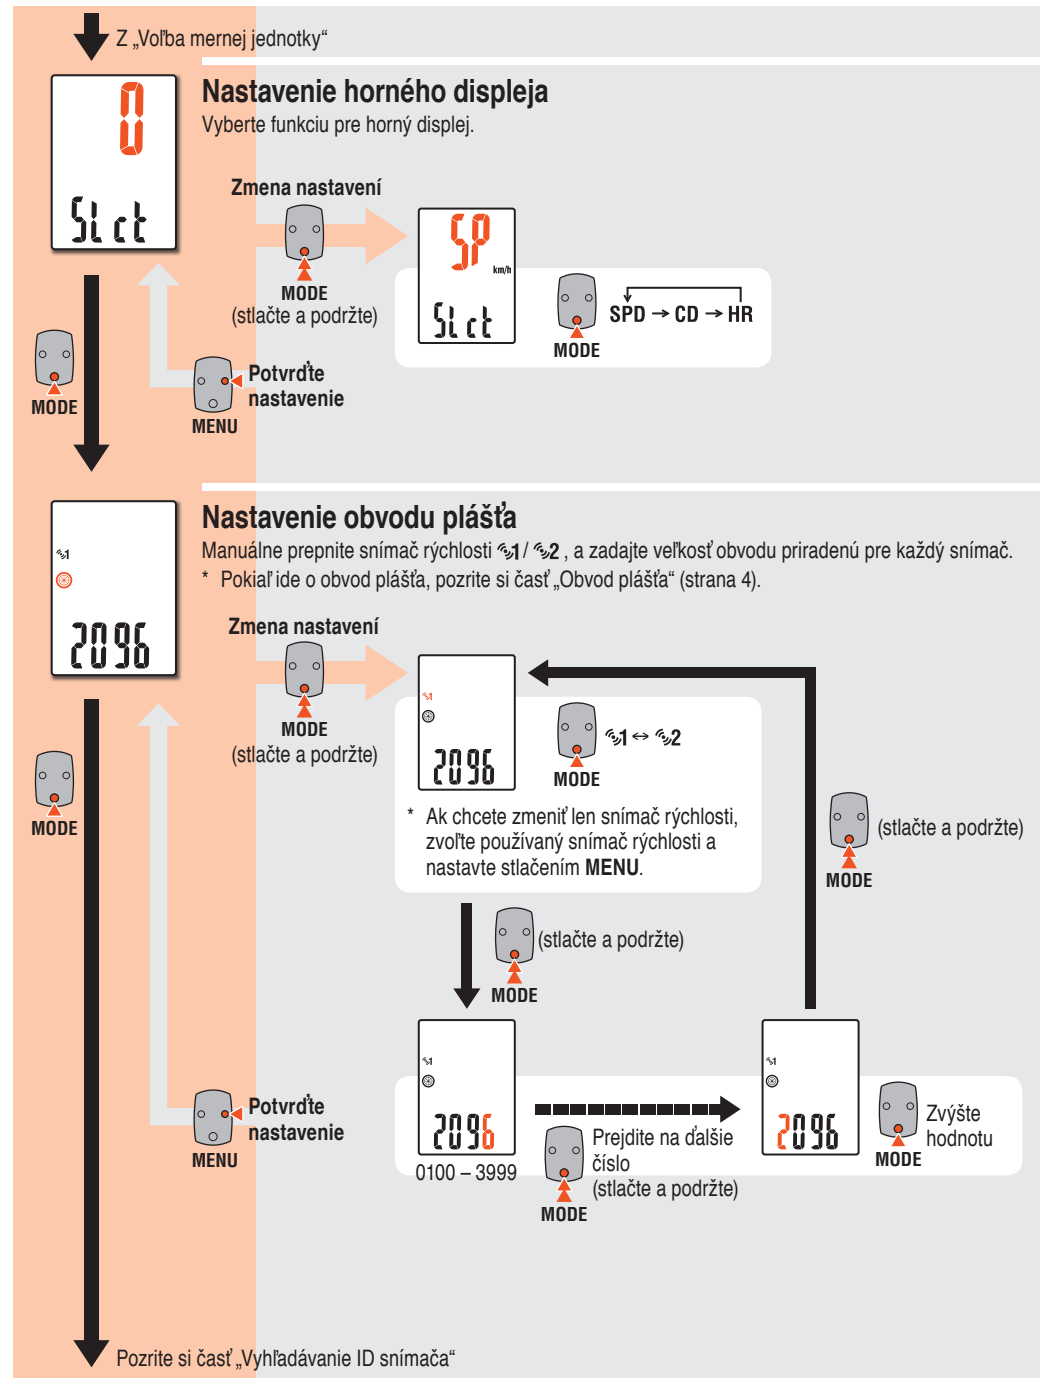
Z „Voľba mernej jednotky“

0
SLct

Nastavenie horného displeja
Vyberte funkciu pre horný displej.

Zmena nastavení
MODE
(stlačte a podržte)

SP
km/h
SLct

MODE
SPD → CD → HR

MODE

Potvrďte nastavenie
MENU

2096

Nastavenie obvodu plášťa
Manuálne prepnite snímač rýchlosti 1 / 2 , a zadajte veľkosť obvodu priradenú pre každý snímač.
* Pokiaľ ide o obvod plášťa, pozrite si časť „Obvod plášťa“ (strana 4).

Zmena nastavení
MODE
(stlačte a podržte)

MODE

2096

MODE
1 ↔ 2

* Ak chcete zmeniť len snímač rýchlosti, zvoľte používaný snímač rýchlosti a nastavte stlačením MENU.

(stlačte a podržte)
MODE

(stlačte a podržte)
MODE

Potvrďte nastavenie
MENU

2096
0100 – 3999

Prejdite na ďalšie číslo
(stlačte a podržte)
MODE

2096

Zvýšte hodnotu
MODE

Pozrite si časť „Vyhľadávanie ID snímača“